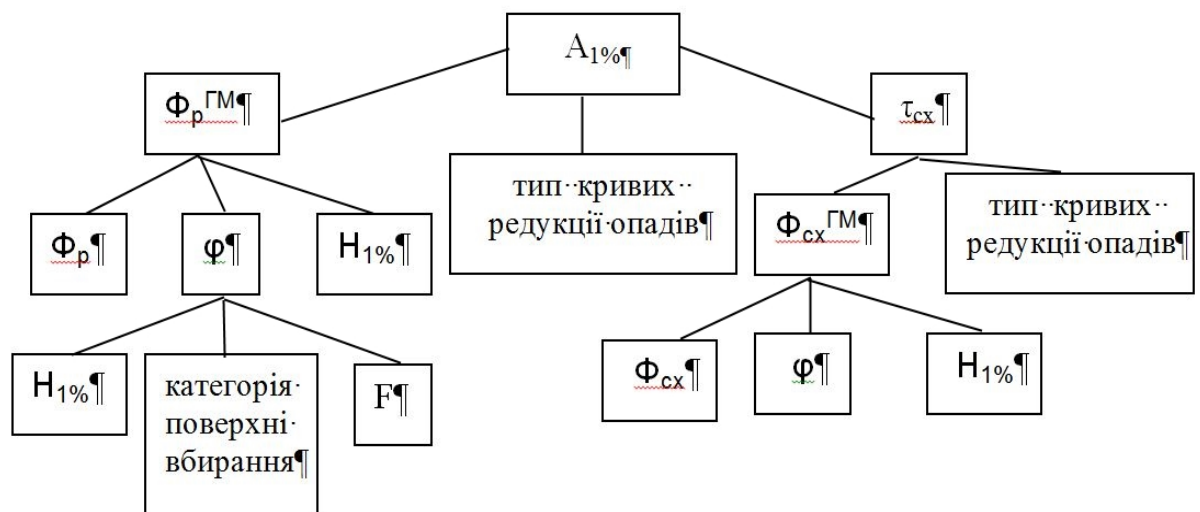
$A_{1\%}$¶

$Ф_р^{ГМ}$¶

$\tau_{сх}$¶

тип·кривих·· редукції·опадів¶

$Ф_р$¶

φ¶

$H_{1\%}$¶

$Ф_{сх}^{ГМ}$¶

тип·кривих·· редукції·опадів¶

$H_{1\%}$¶

категорія· поверхні· вбирання¶

F¶

$Ф_{сх}$¶

φ¶

$H_{1\%}$¶